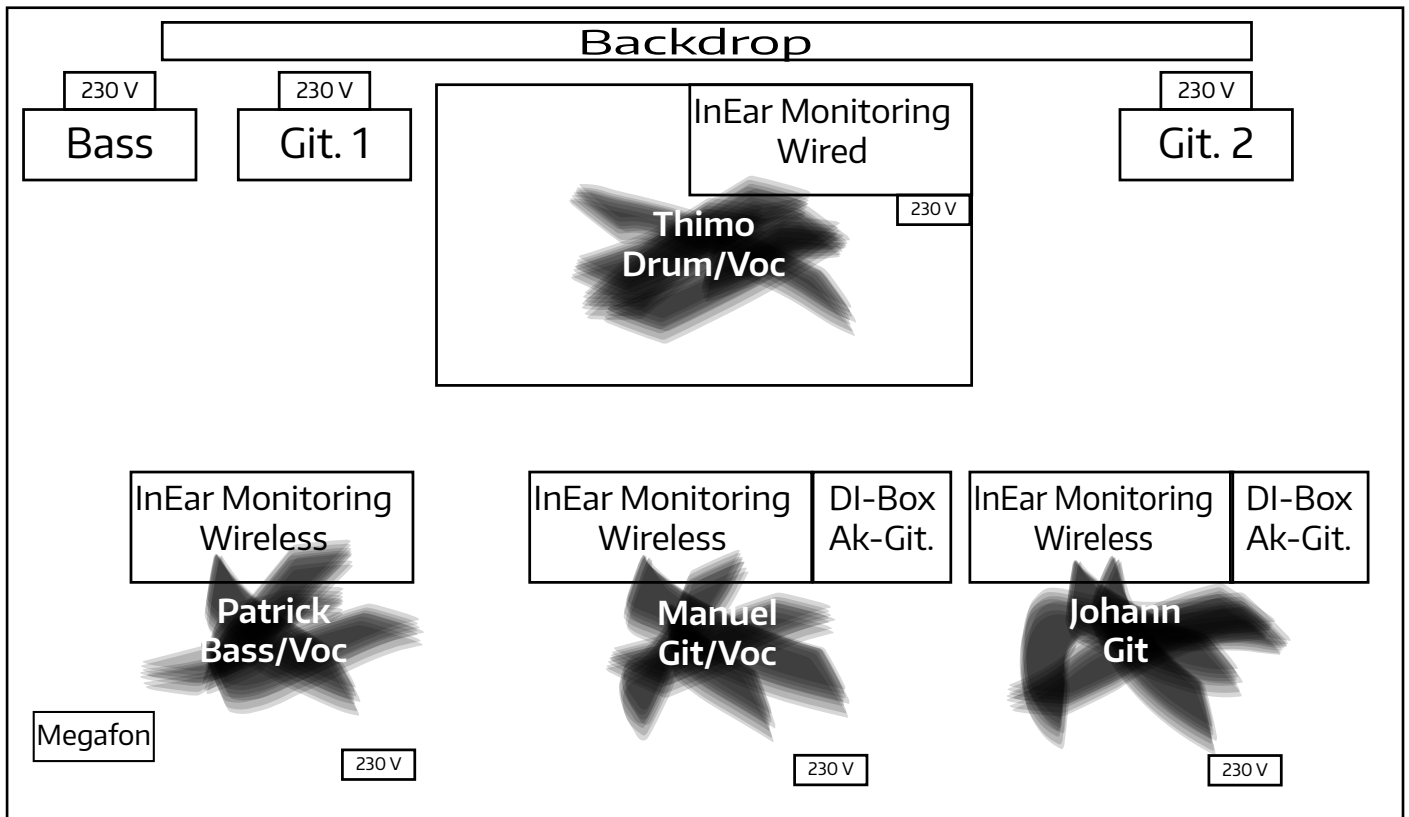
Backdrop

230 V
Bass

230 V
Git. 1

InEar Monitoring
Wired

230 V

Thimo
Drum/Voc

230 V
Git. 2

InEar Monitoring
Wireless

Patrick
Bass/Voc

InEar Monitoring
Wireless

DI-Box
Ak-Git.

Manuel
Git/Voc

InEar Monitoring
Wireless

DI-Box
Ak-Git.

Johann
Git

Megafon

230 V

230 V

230 V